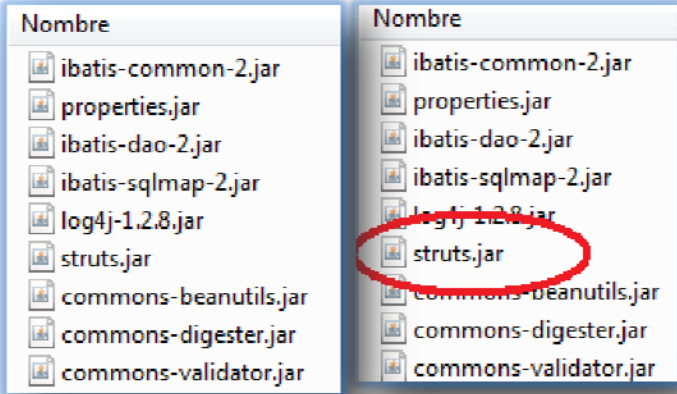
Nombre
ibatis-common-2.jar
properties.jar
ibatis-dao-2.jar
ibatis-sqlmap-2.jar
log4j-1.2.8.jar
struts.jar
commons-beanutils.jar
commons-digester.jar
commons-validator.jar

Nombre
ibatis-common-2.jar
properties.jar
ibatis-dao-2.jar
ibatis-sqlmap-2.jar
log4j-1.2.8.jar
struts.jar
commons-beanutils.jar
commons-digester.jar
commons-validator.jar